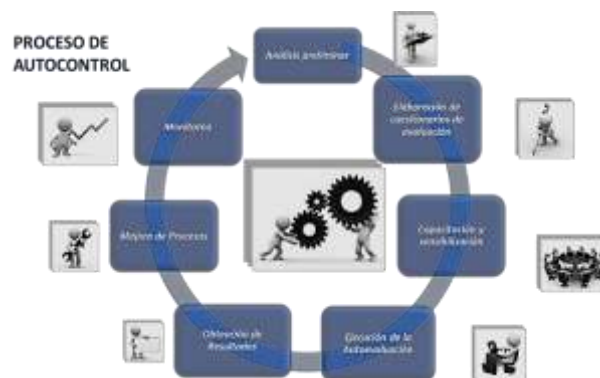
PROCESO DE AUTOCONTROL

Análisis preliminar

Elaboración de cuestionarios de evaluación

Capacitación y sensibilización

Ejecución de la Autoevaluación

Obtención de Resultados

Mejora de Procesos

Monitoreo